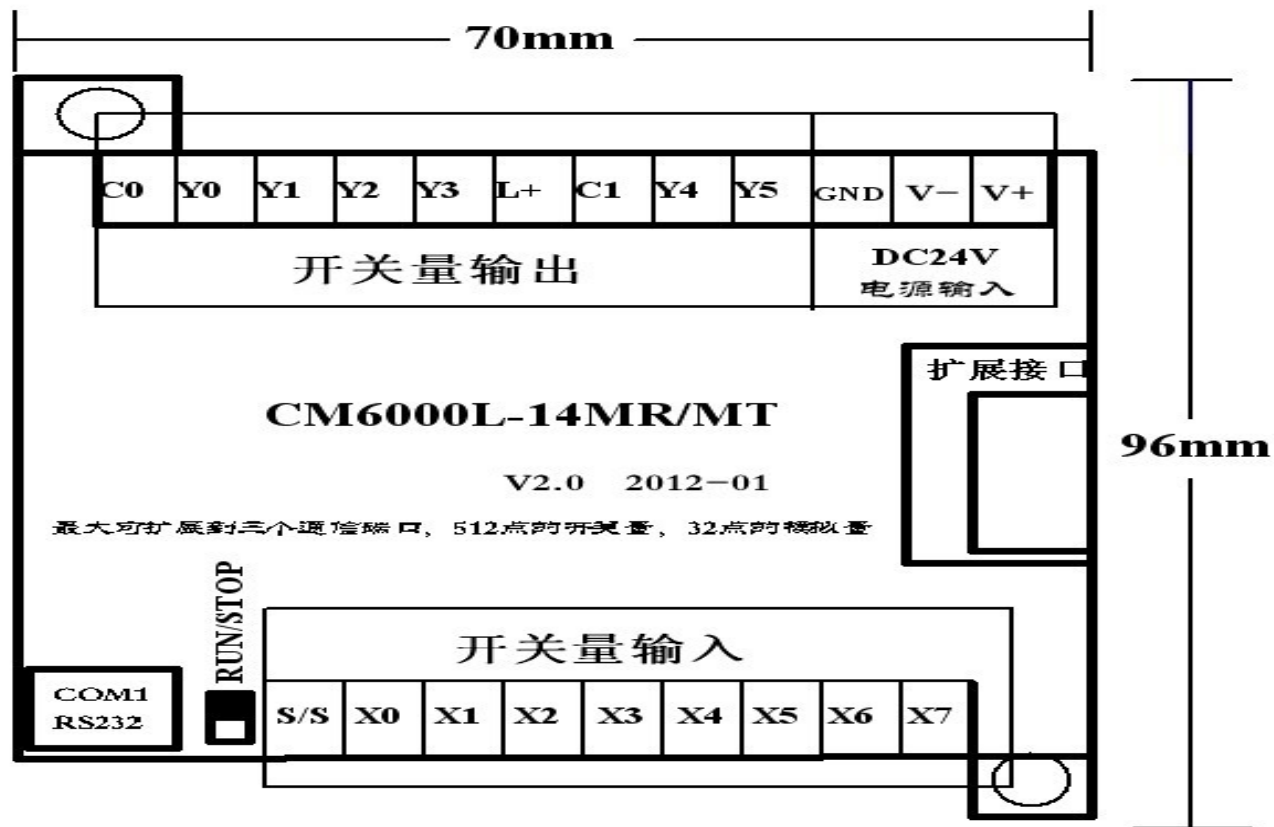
70mm

| C0 | Y0 | Y1 | Y2 | Y3 | L+ | C1 | Y4 | Y5 | GND | V− | V+ |
|---|---|---|---|---|---|---|---|---|---|---|---|

开关量输出

DC24V
电源输入

扩展接口

96mm

CM6000L-14MR/MT

V2.0 2012−01

最大可扩展到三个通信端口，512点的开关量，32点的模拟量

RUN/STOP

开关量输入

COM1
RS232

| S/S | X0 | X1 | X2 | X3 | X4 | X5 | X6 | X7 |
|---|---|---|---|---|---|---|---|---|